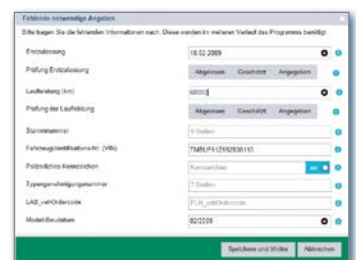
Fehlende notwendige Angaben

Bitte tragen Sie die fehlenden Informationen nach. Diese werden im weiteren Verlauf des Programms benötigt.

Erstzulassung | 18.02.2009

Prüfung Erstzulassung | Abgelesen | Geschätzt | Angegeben

Laufleistung (km) | 60000

Prüfung der Laufleistung | Abgelesen | Geschätzt | Angegeben

Stammnummer | 9 Stellen

Fahrzeugidentifikations-Nr. (VIN) | TMBJF61Z692038110

Polizeiliches Kennzeichen | Kennzeichen | an

Typengenehmigungsnummer | 7 Stellen

LAB_vehOrdercode | FLR_vehOrdercode

Modell-Baudatum | 02/2009

Speichern und Weiter | Abbrechen